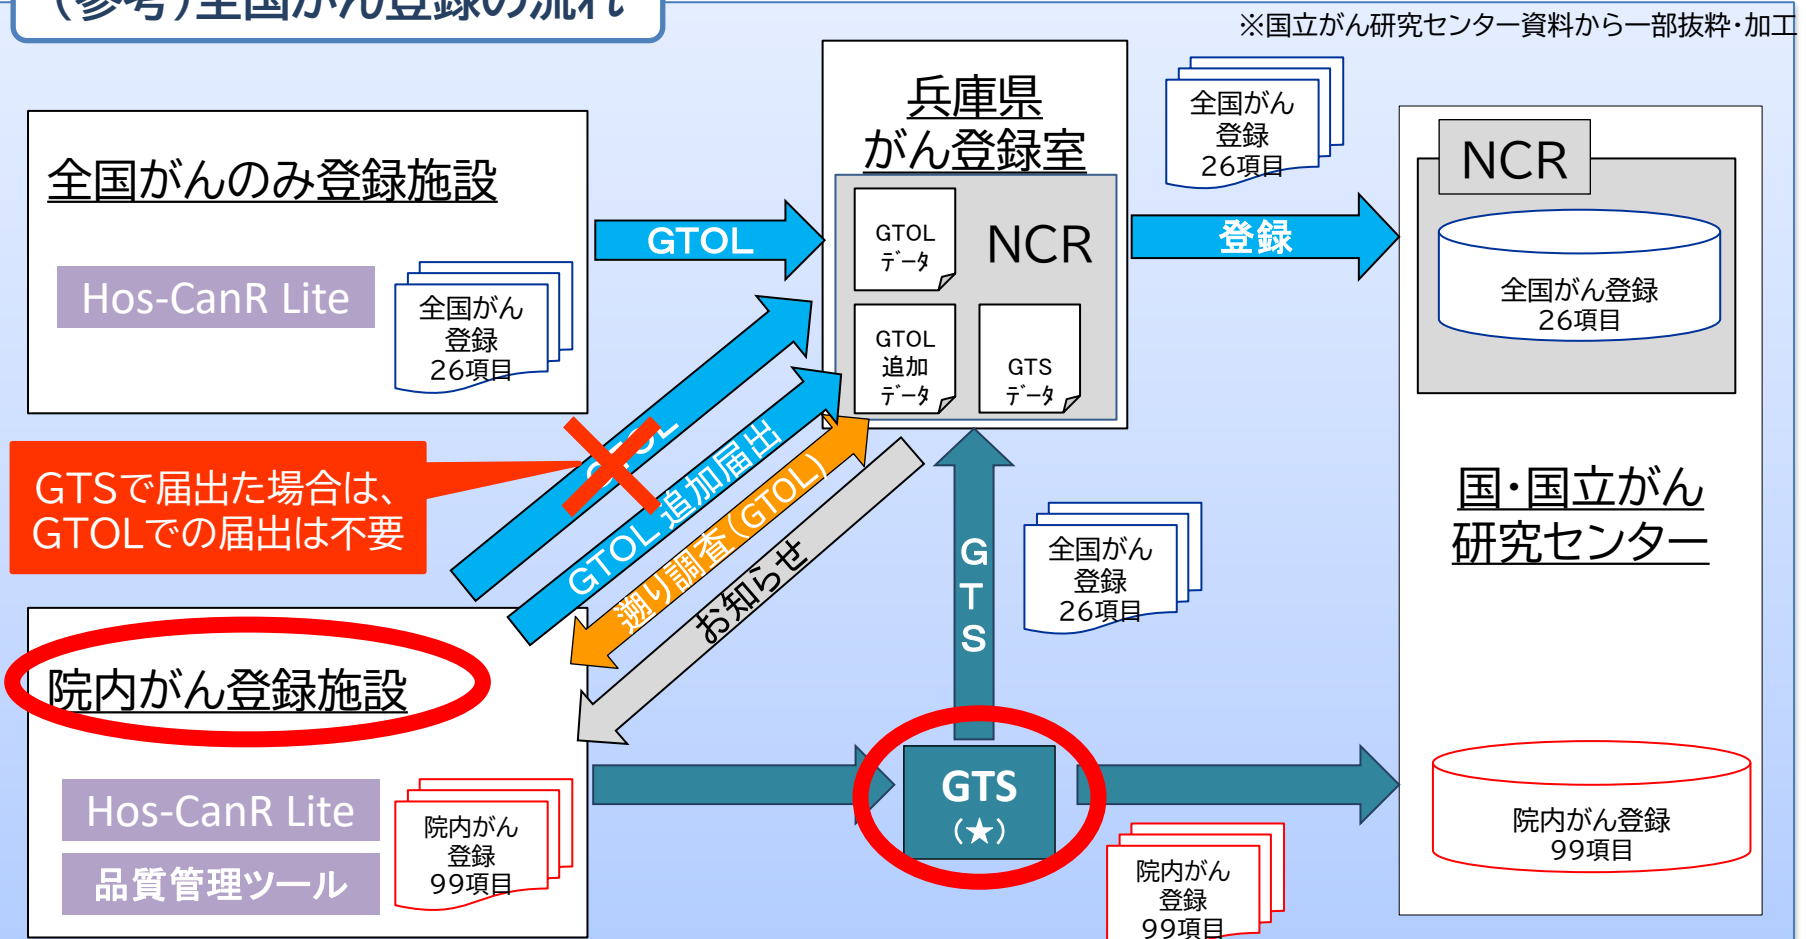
（参考）全国がん登録の流れ

※国立がん研究センター資料から一部抜粋・加工

全国がんのみ登録施設

Hos-CanR Lite

全国がん
登録
26項目

GTOL

兵庫県
がん登録室

GTOL
データ

NCR

GTOL
追加
データ

GTS
データ

全国がん
登録
26項目

登録

NCR

全国がん登録
26項目

GTOL

GTOL 追加届出

遡り調査（GTOL）

お知らせ

GTSで届出た場合は、
GTOLでの届出は不要

GTS

全国がん
登録
26項目

国・国立がん
研究センター

院内がん登録施設

Hos-CanR Lite

品質管理ツール

院内がん
登録
99項目

GTS
（★）

院内がん
登録
99項目

院内がん登録
99項目